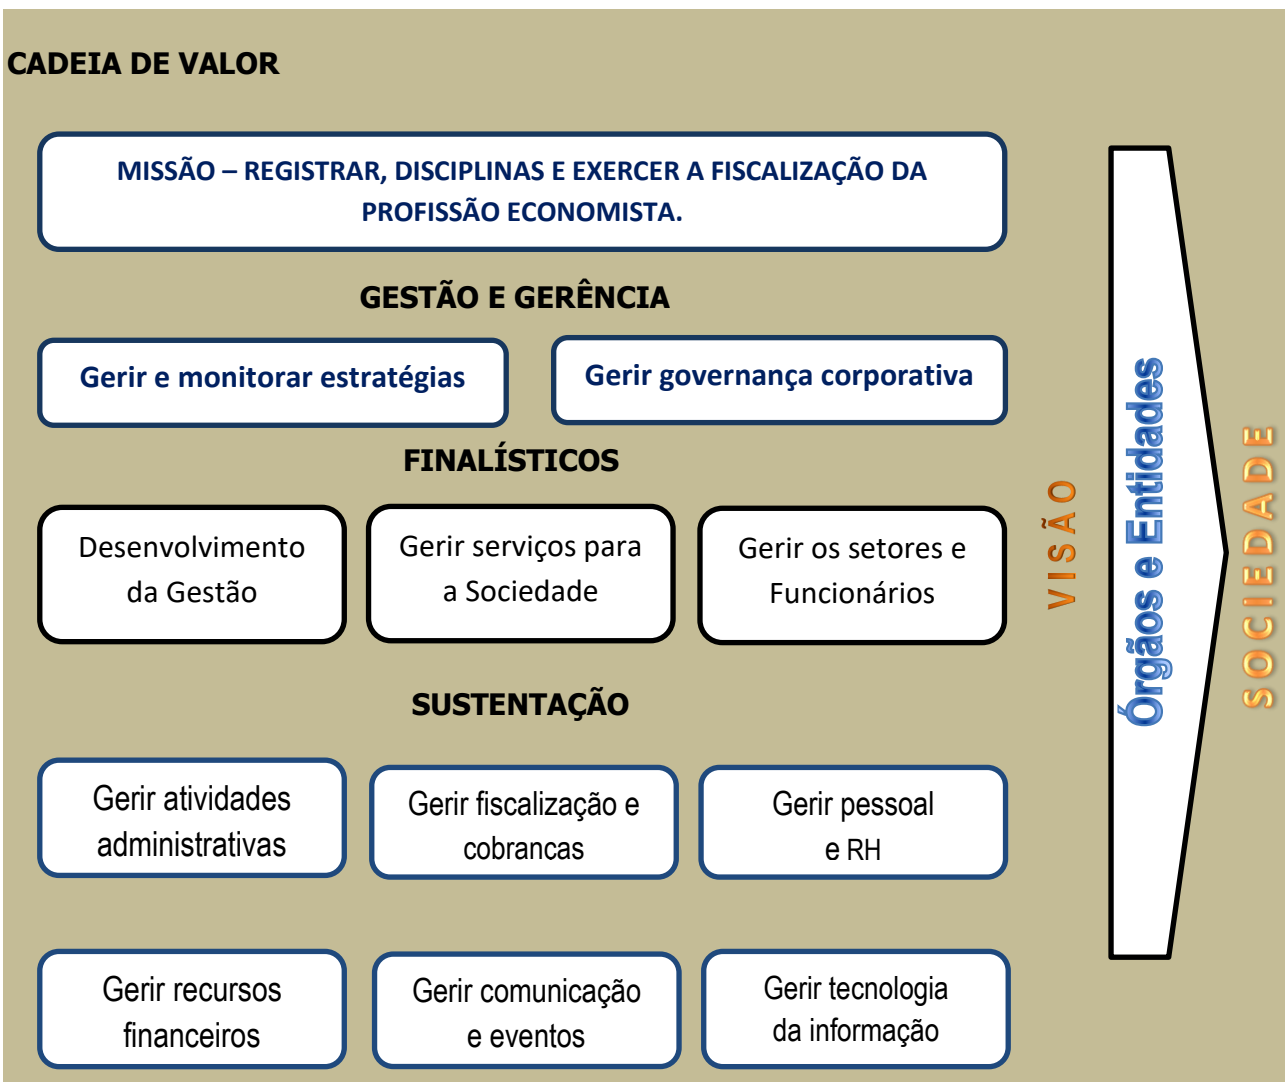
CADEIA DE VALOR

MISSÃO – REGISTRAR, DISCIPLINAS E EXERCER A FISCALIZAÇÃO DA PROFISSÃO ECONOMISTA.

GESTÃO E GERÊNCIA

Gerir e monitorar estratégias

Gerir governança corporativa

FINALÍSTICOS

Desenvolvimento da Gestão

Gerir serviços para a Sociedade

Gerir os setores e Funcionários

SUSTENTAÇÃO

Gerir atividades administrativas

Gerir fiscalização e cobrancas

Gerir pessoal e RH

Gerir recursos financeiros

Gerir comunicação e eventos

Gerir tecnologia da informação

VISÃO

Órgãos e Entidades

SOCIEDADE